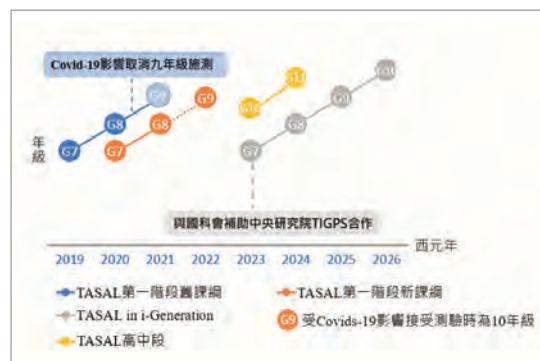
Covid-19影響取消九年級施測

年級

G7 G8 G9
G7 G8 G9
G10 G11
G7 G8 G9 G10

與國科會補助中央研究院TIGPS合作

西元年

2019 2020 2021 2022 2023 2024 2025 2026

TASAL第一階段舊課綱
TASAL第一階段新課綱
TASAL in i-Generation
G9 受Covids-19影響接受測驗時為10年級
TASAL高中段